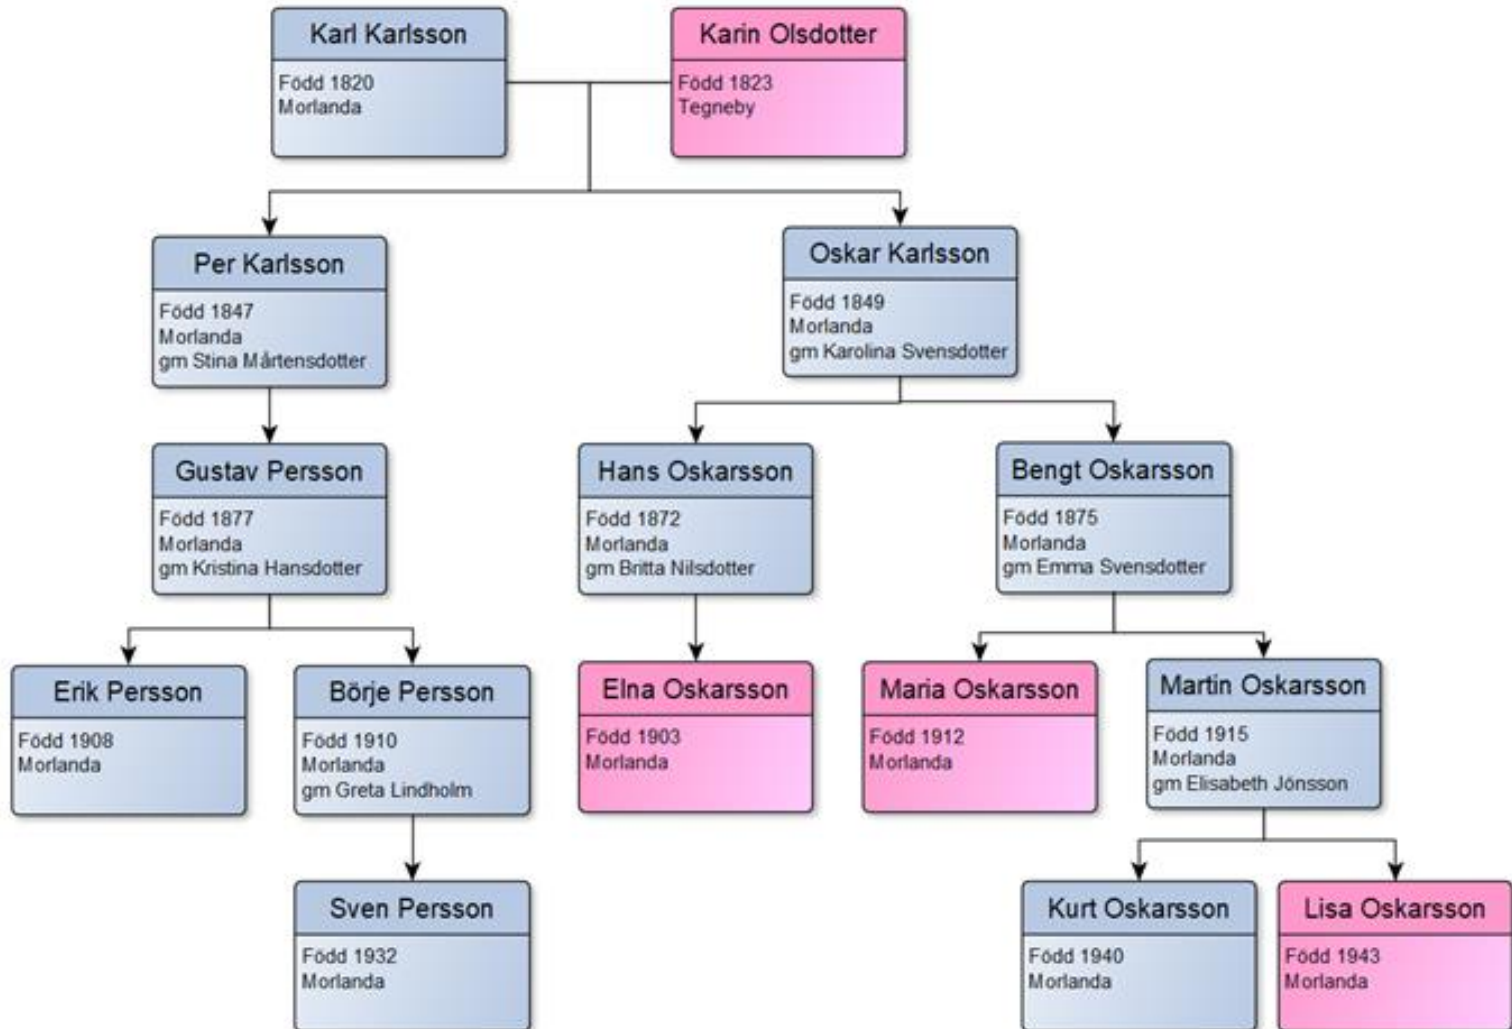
Karl Karlsson
Född 1820
Morlanda

Karin Olsdotter
Född 1823
Tegneby

Per Karlsson
Född 1847
Morlanda
gm Stina Mårtensdotter

Oskar Karlsson
Född 1849
Morlanda
gm Karolina Svensdotter

Gustav Persson
Född 1877
Morlanda
gm Kristina Hansdotter

Hans Oskarsson
Född 1872
Morlanda
gm Britta Nilsdotter

Bengt Oskarsson
Född 1875
Morlanda
gm Emma Svensdotter

Erik Persson
Född 1908
Morlanda

Börje Persson
Född 1910
Morlanda
gm Greta Lindholm

Elna Oskarsson
Född 1903
Morlanda

Maria Oskarsson
Född 1912
Morlanda

Martin Oskarsson
Född 1915
Morlanda
gm Elisabeth Jönsson

Sven Persson
Född 1932
Morlanda

Kurt Oskarsson
Född 1940
Morlanda

Lisa Oskarsson
Född 1943
Morlanda